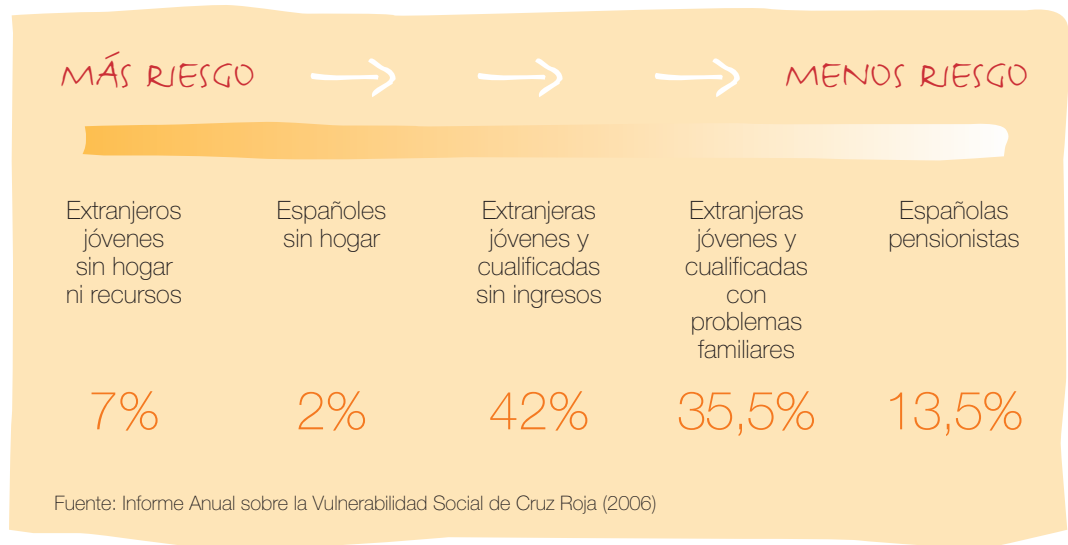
MÁS RIESGO → → → MENOS RIESGO

| Extranjeros jóvenes sin hogar ni recursos | Españoles sin hogar | Extranjeras jóvenes y cualificadas sin ingresos | Extranjeras jóvenes y cualificadas con problemas familiares | Españolas pensionistas |
|---|---|---|---|---|
| 7% | 2% | 42% | 35,5% | 13,5% |

Fuente: Informe Anual sobre la Vulnerabilidad Social de Cruz Roja (2006)